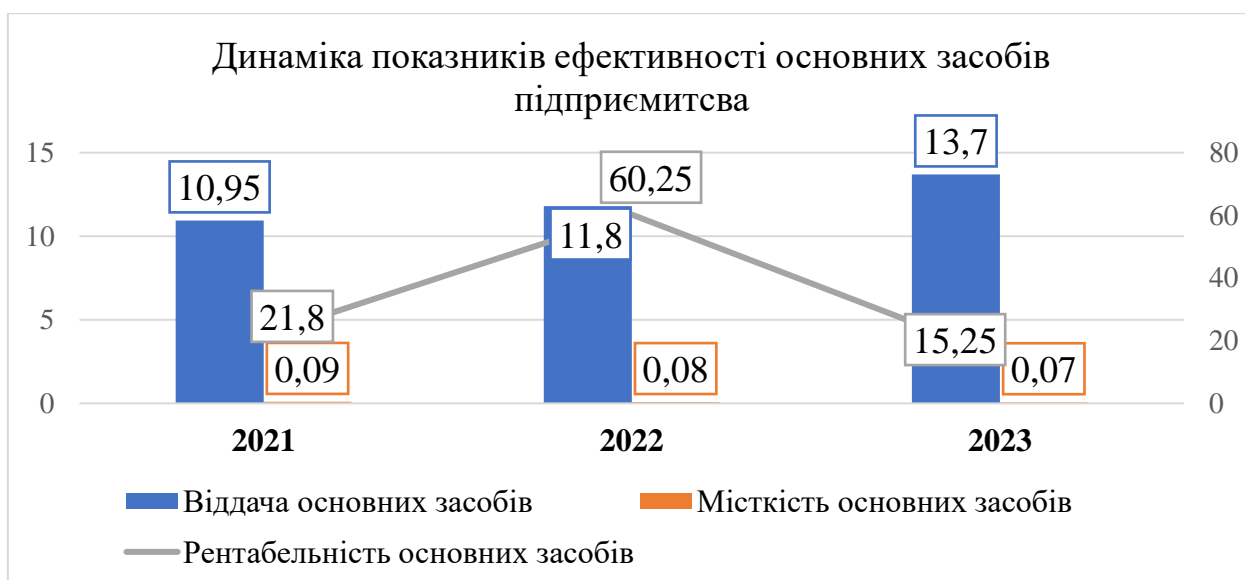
Динаміка показників ефективності основних засобів підприємитсва

15
10
5
0

80
60
40
20
0

10,95
21,8
0,09
60,25
11,8
0,08
13,7
15,25
0,07

2021
2022
2023

Віддача основних засобів
Місткість основних засобів
Рентабельність основних засобів